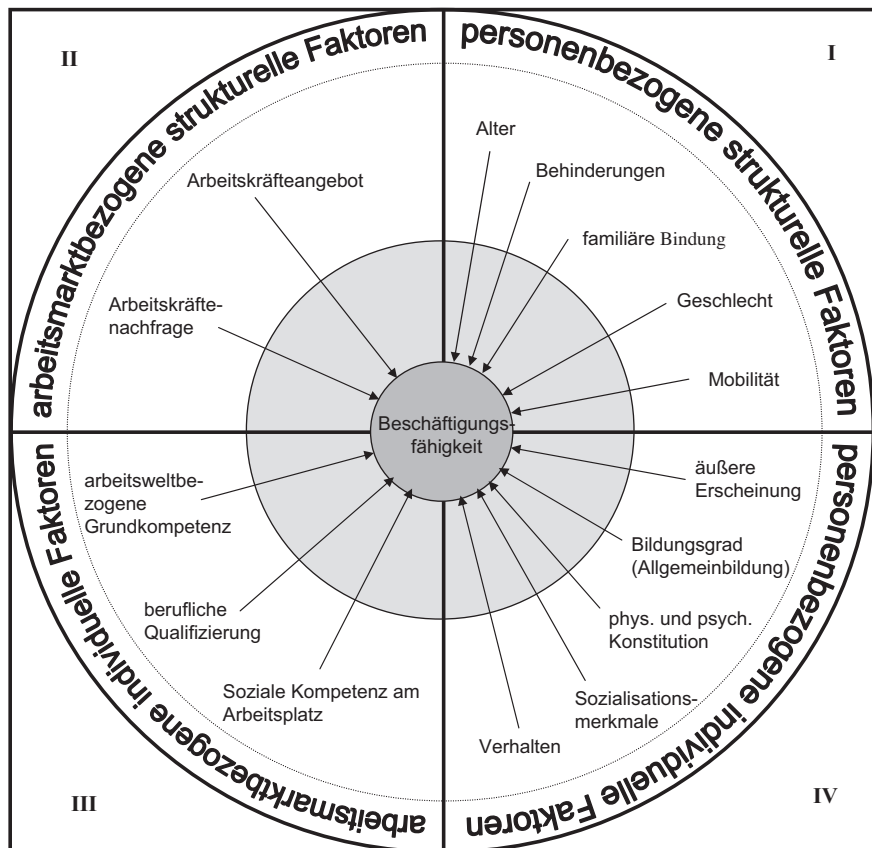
II

arbeitsmarktbezogene strukturelle Faktoren

I

personenbezogene strukturelle Faktoren

Arbeitskräfteangebot

Arbeitskräftenachfrage

Alter

Behinderungen

familiäre Bindung

Geschlecht

Mobilität

Beschäftigungsfähigkeit

arbeitsweltbezogene Grundkompetenz

berufliche Qualifizierung

Soziale Kompetenz am Arbeitsplatz

äußere Erscheinung

Bildungsgrad (Allgemeinbildung)

phys. und psych. Konstitution

Sozialisationsmerkmale

Verhalten

arbeitsmarktbezogene individuelle Faktoren

personenbezogene individuelle Faktoren

III

IV